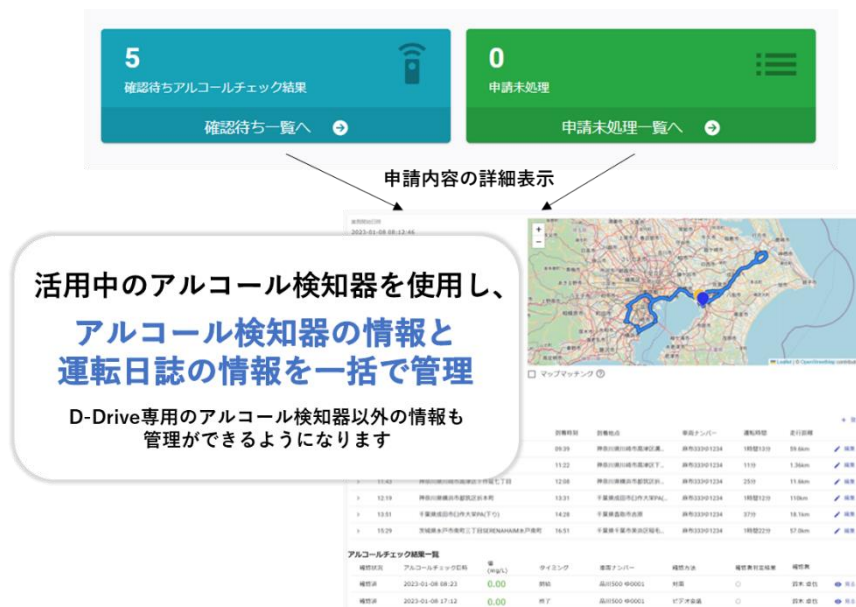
5
確認待ちアルコールチェック結果
確認待ち一覧へ

0
申請未処理
申請未処理一覧へ

申請内容の詳細表示

活用中のアルコール検知器を使用し、
アルコール検知器の情報と
運転日誌の情報を一括で管理
D-Drive専用のアルコール検知器以外の情報も
管理ができるようになります

2023-01-08 08:12:46

マップマッチング

| | | | 到着時刻 | 到着地点 | 車両ナンバー | 運転時間 | 走行距離 | |
|---|---|---|---|---|---|---|---|---|
| | | | 09:39 | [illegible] | 品川333け1234 | 1時間13分 | 59.6km | 編集 |
| | | | 11:22 | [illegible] | 品川333け1234 | 11分 | 1.36km | 編集 |
| | 11:42 | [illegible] | 12:08 | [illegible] | 品川333け1234 | 25分 | 11.6km | 編集 |
| | 12:19 | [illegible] | 13:31 | 千葉県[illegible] | 品川333け1234 | 1時間12分 | 110km | 編集 |
| | 13:51 | 千葉県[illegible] | 14:28 | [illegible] | 品川333け1234 | 37分 | 18.1km | 編集 |
| | 15:29 | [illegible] | 16:51 | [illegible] | 品川333け1234 | 1時間22分 | 57.0km | 編集 |

アルコールチェック結果一覧

| 確認状況 | アルコールチェック日時 | 値 (mg/L) | タイミング | 車両ナンバー | 確認方法 | 確認者判定結果 | 確認者 | |
|---|---|---|---|---|---|---|---|---|
| 確認済 | 2023-01-08 08:23 | 0.00 | 開始 | 品川500 ゆ0001 | 対面 | ○ | 鈴木 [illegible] | 見る |
| 確認済 | 2023-01-08 17:12 | 0.00 | 終了 | 品川500 ゆ0001 | ビデオ会議 | ○ | 鈴木 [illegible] | 見る |